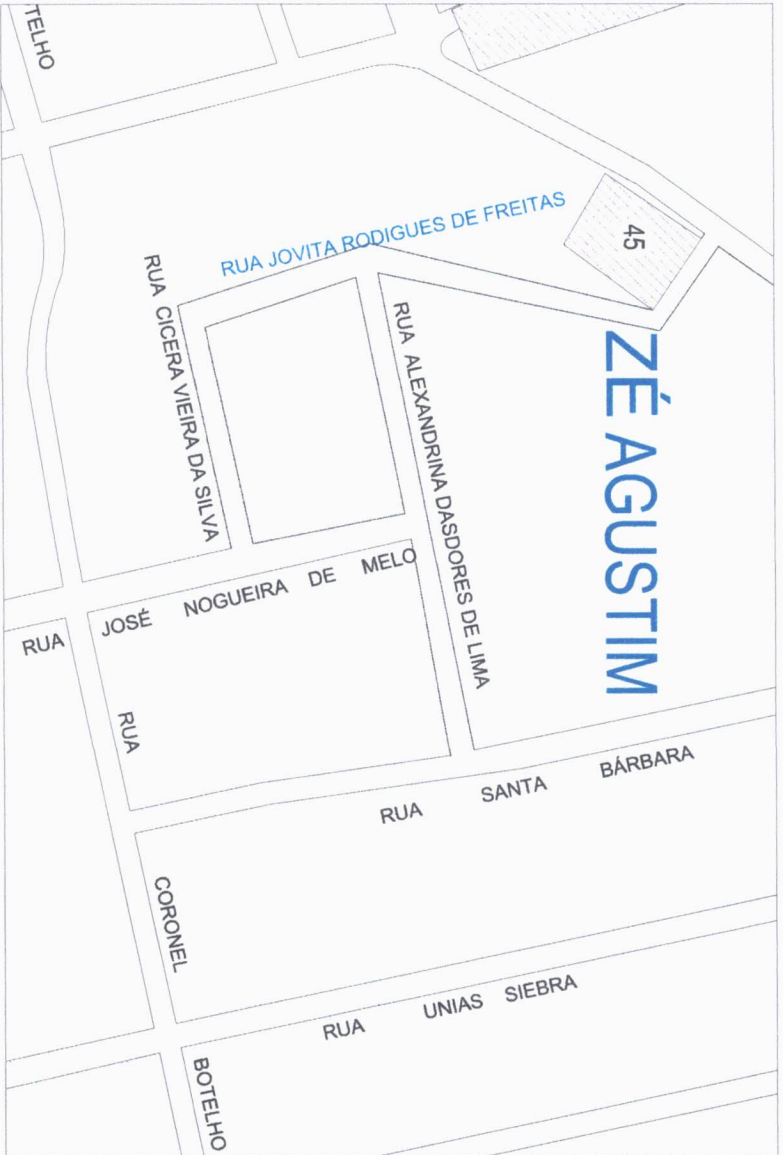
TELHO

RUA JOVITA RODIGUES DE FREITAS

45

RUA CICERA VIEIRA DA SILVA

RUA ALEXANDRINA DASDORES DE LIMA

ZÉ AGUSTIM

RUA JOSÉ NOGUEIRA DE MELO

RUA

RUA SANTA BÁRBARA

CORONEL

RUA UNIAS SIEBRA

BOTELHO